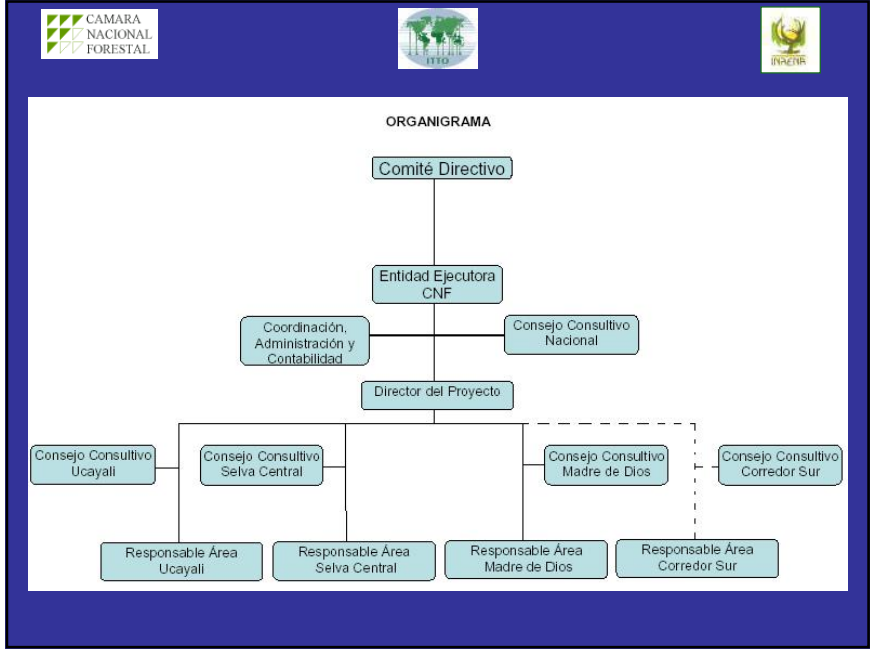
CAMARA NACIONAL FORESTAL

ITTO

INRENA

ORGANIGRAMA

Comité Directivo

Entidad Ejecutora CNF

Coordinación, Administración y Contabilidad

Consejo Consultivo Nacional

Director del Proyecto

Consejo Consultivo Ucayali

Consejo Consultivo Selva Central

Consejo Consultivo Madre de Dios

Consejo Consultivo Corredor Sur

Responsable Área Ucayali

Responsable Área Selva Central

Responsable Área Madre de Dios

Responsable Área Corredor Sur